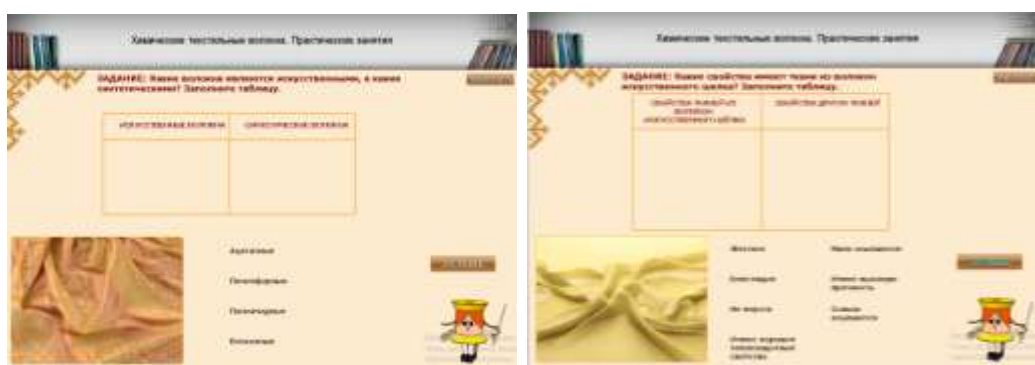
Химические текстильные волокна. Практическое занятие

ЗАДАНИЕ: Какие волокна являются искусственными, а какие синтетическими? Заполните таблицу.

| Искусственные волокна | Синтетические волокна |
|---|---|
| | |

Ацетатные

Полиэфирные

Полиамидные

Вискозные

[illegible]

Химические текстильные волокна. Практическое занятие

ЗАДАНИЕ: Какие свойства имеют ткани из волокон искусственного шелка? Заполните таблицу.

| Свойства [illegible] волокон искусственного шёлка | Свойства других тканей |
|---|---|
| | |

Жесткие

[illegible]

Не мнутся

Имеют хорошие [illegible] свойства

Мало сминаются

Имеют высокую прочность

Сильно сминаются

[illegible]